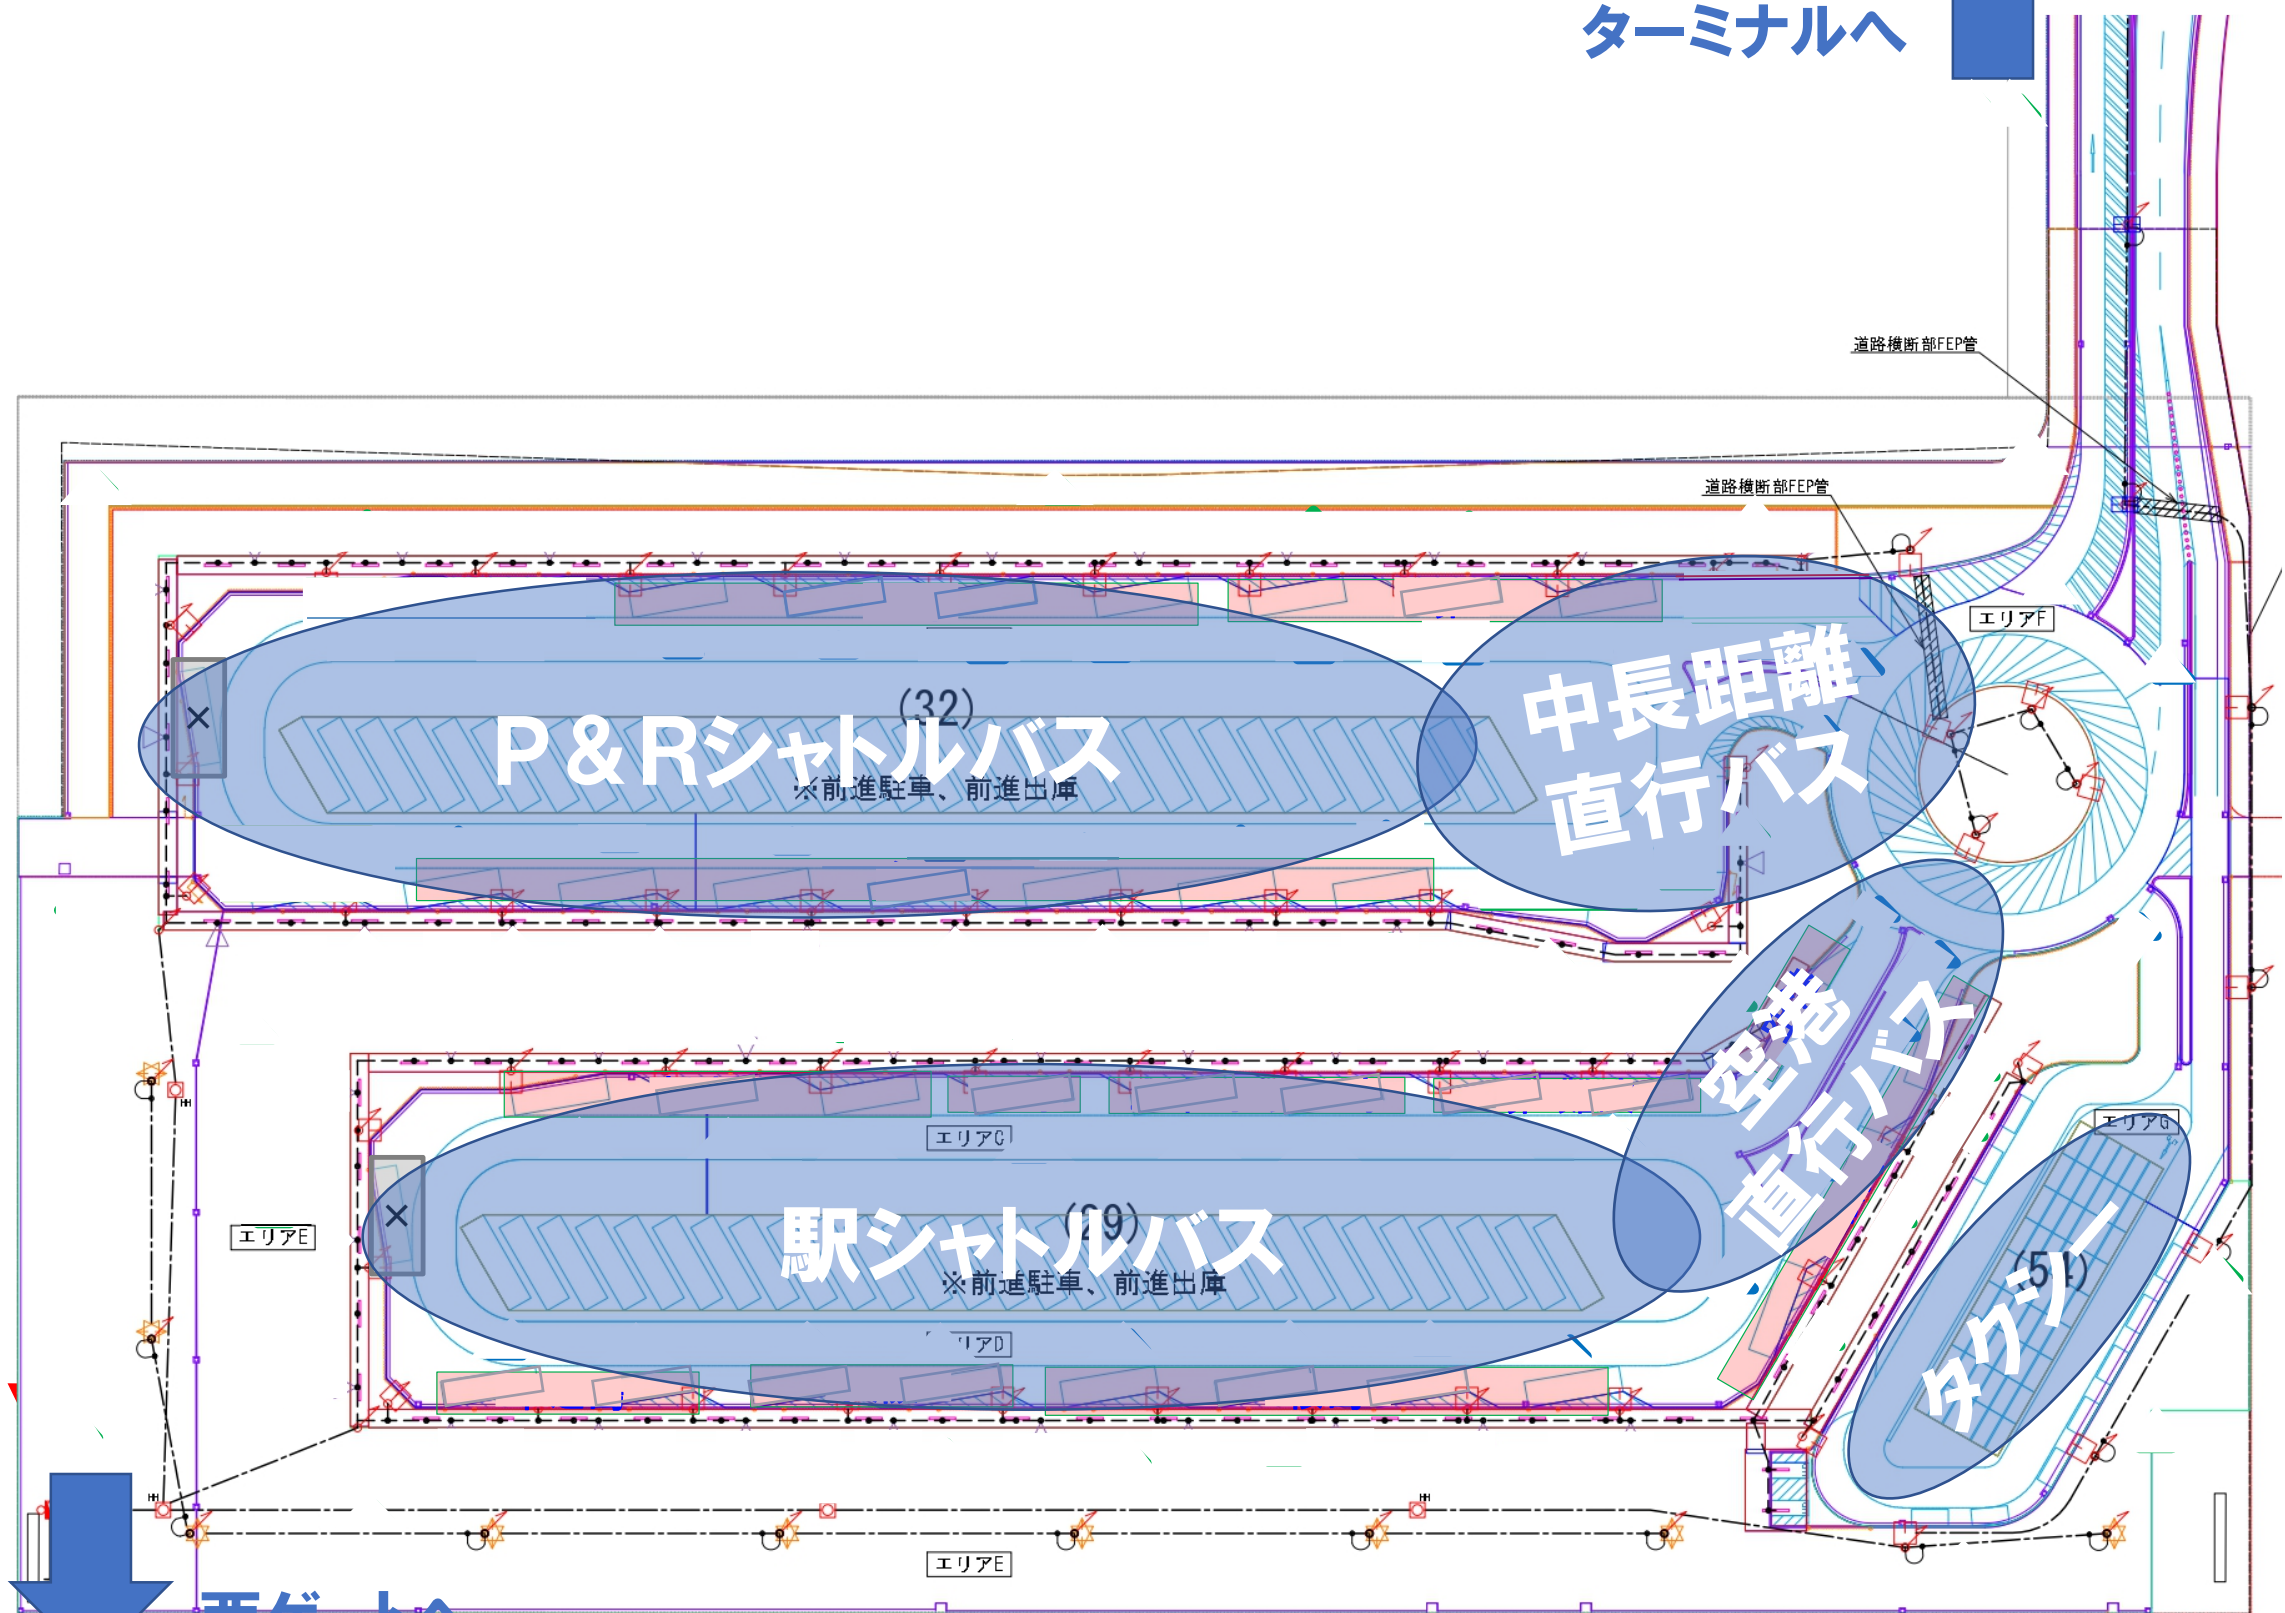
ターミナルへ

道路横断部FEP管

道路横断部FEP管

エリアF

(32)

P&Rシャトルバス

※前進駐車、前進出庫

中長距離直行バス

空港直行バス

エリアC

エリアG

エリアE

(29)

駅シャトルバス

※前進駐車、前進出庫

(5)

タクシー

エリアD

エリアE

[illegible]